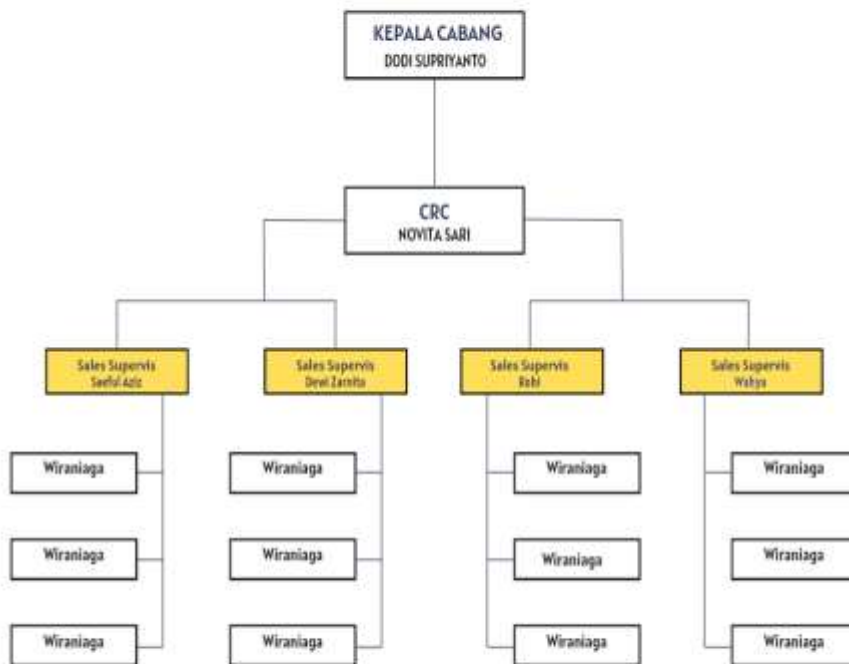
KEPALA CABANG
DODI SUPRIYANTO

CRC
NOVITA SARI

Sales Supervis
Saeful Aziz

Wiraniaga

Wiraniaga

Wiraniaga

Sales Supervis
Dewi Zarnita

Wiraniaga

Wiraniaga

Wiraniaga

Sales Supervis
Rubi

Wiraniaga

Wiraniaga

Wiraniaga

Sales Supervis
Wahyu

Wiraniaga

Wiraniaga

Wiraniaga